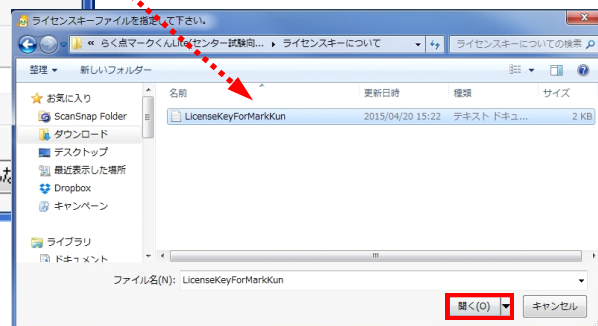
ライセンスキーファイルを指定して下さい。

« らく点マークくんLite(センター試験向... ▸ ライセンスキーについて

ライセンスキーについての検索

整理 ▾ 新しいフォルダー

お気に入り
ScanSnap Folder
ダウンロード
デスクトップ
最近表示した場所
Dropbox
キャンペーン

ライブラリ
ドキュメント

| 名前 | 更新日時 | 種類 | サイズ |
|---|---|---|---|
| LicenseKeyForMarkKun | 2015/04/20 15:22 | テキスト ドキュ... | 2 KB |

ファイル名(N): LicenseKeyForMarkKun

開く(O) キャンセル